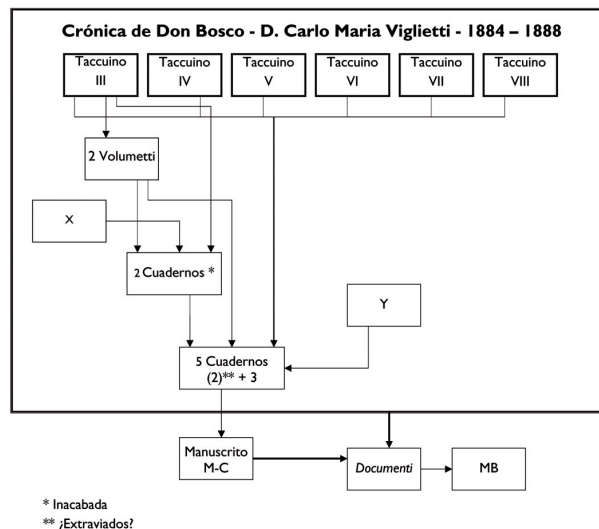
Crónica de Don Bosco - D. Carlo Maria Viglietti - 1884 – 1888

Taccuino III

Taccuino IV

Taccuino V

Taccuino VI

Taccuino VII

Taccuino VIII

2 Volumetti

X

2 Cuadernos *

Y

5 Cuadernos (2)** + 3

Manuscrito M-C

Documenti

MB

* Inacabada
** ¿Extraviados?